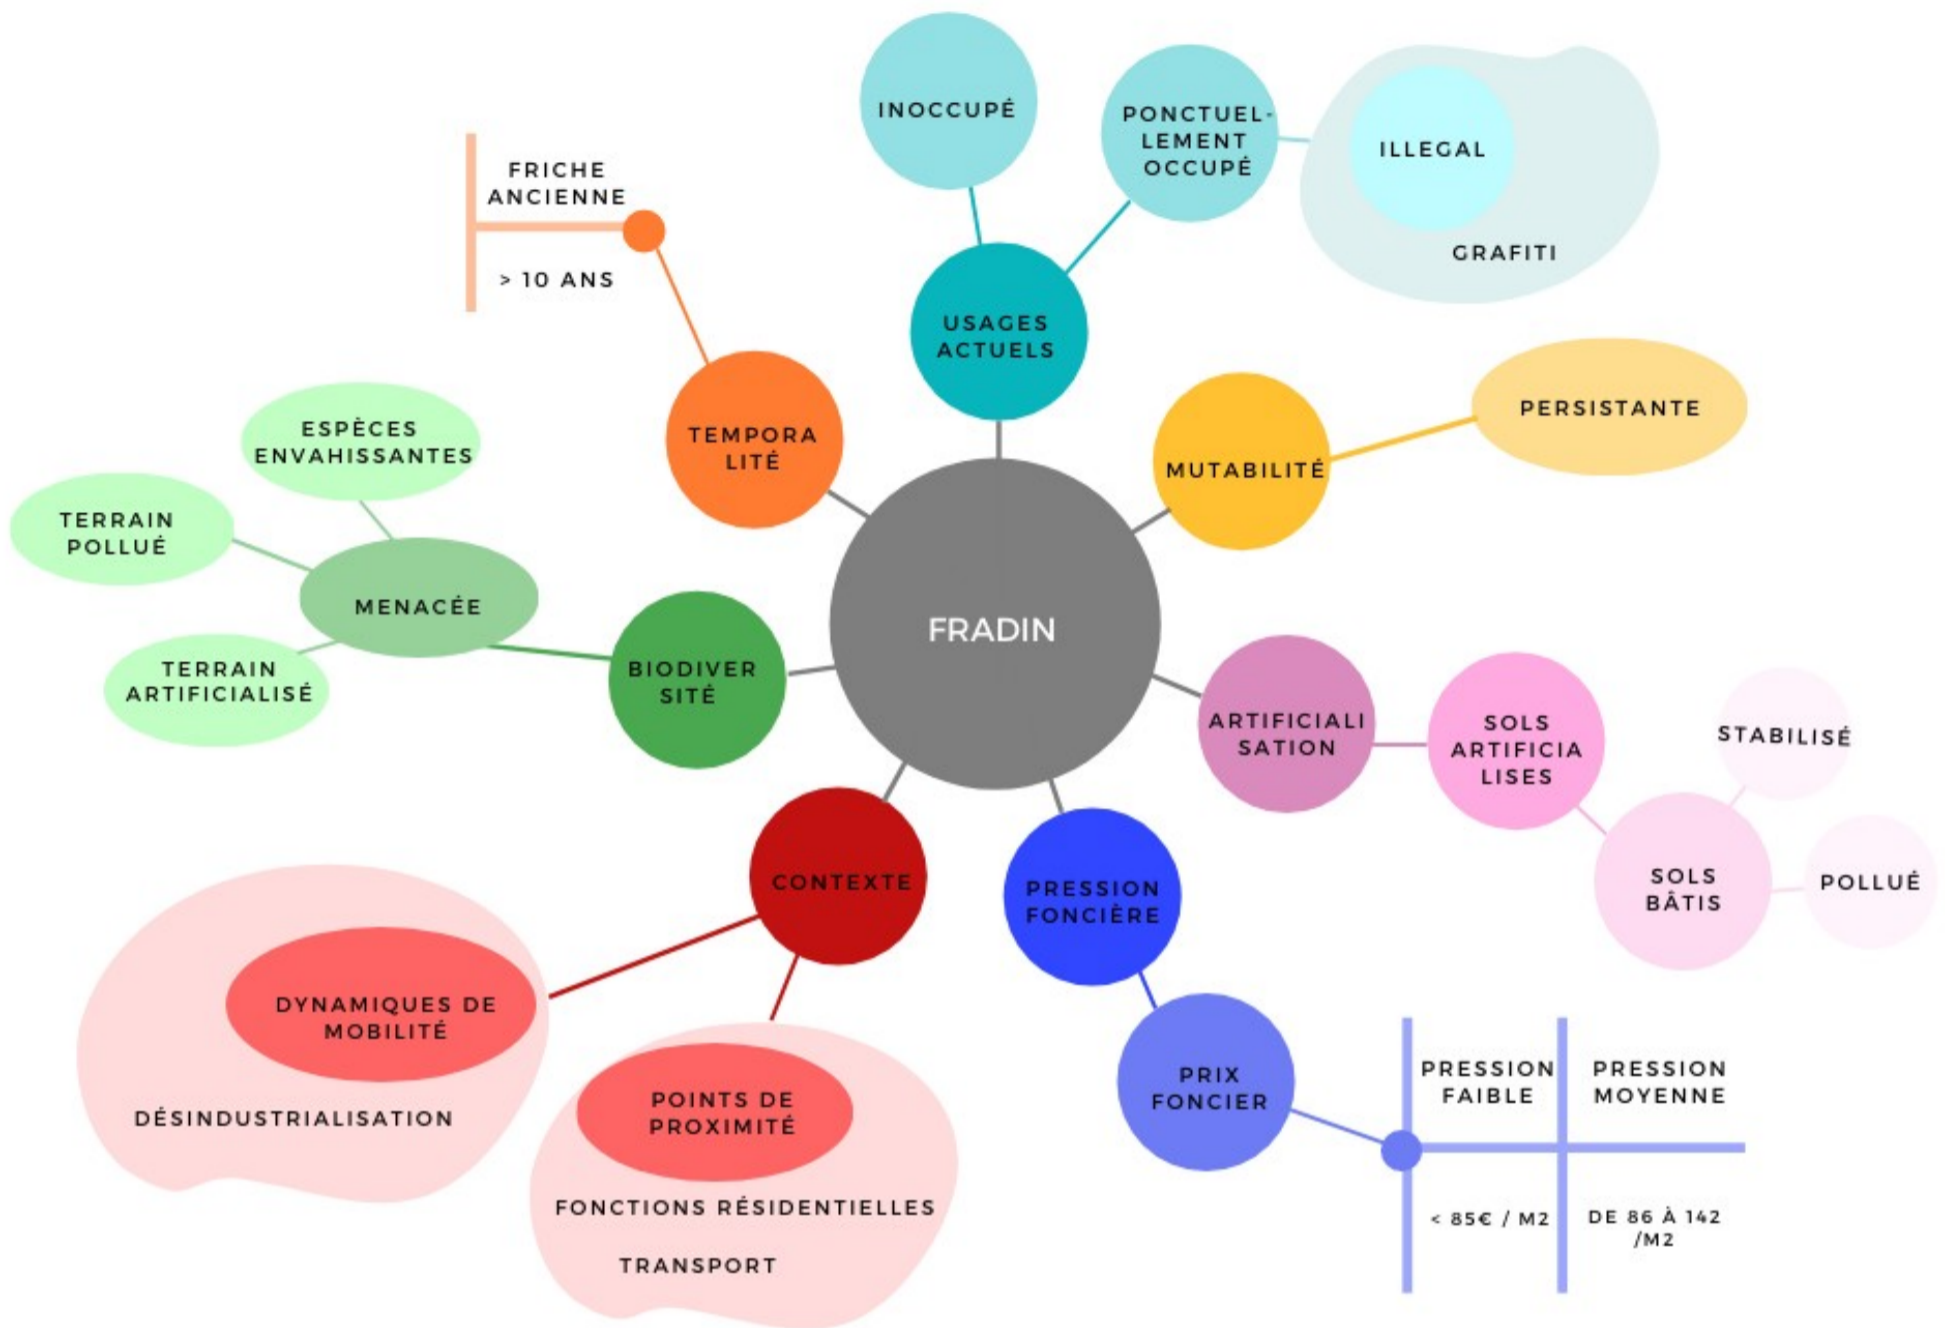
FRADIN

USAGES ACTUELS

INOCCUPÉ

PONCTUEL-LEMENT OCCUPÉ

ILLEGAL

GRAFITI

TEMPORALITÉ

FRICHE ANCIENNE

> 10 ANS

MUTABILITÉ

PERSISTANTE

BIODIVERSITÉ

MENACÉE

ESPÈCES ENVAHISSANTES

TERRAIN POLLUÉ

TERRAIN ARTIFICIALISÉ

ARTIFICIALISATION

SOLS ARTIFICIALISES

STABILISÉ

SOLS BÂTIS

POLLUÉ

CONTEXTE

DYNAMIQUES DE MOBILITÉ

DÉSINDUSTRIALISATION

POINTS DE PROXIMITÉ

FONCTIONS RÉSIDENTIELLES

TRANSPORT

PRESSION FONCIÈRE

PRIX FONCIER

| PRESSION FAIBLE | PRESSION MOYENNE |
|---|---|
| < 85€ / M2 | DE 86 À 142 /M2 |